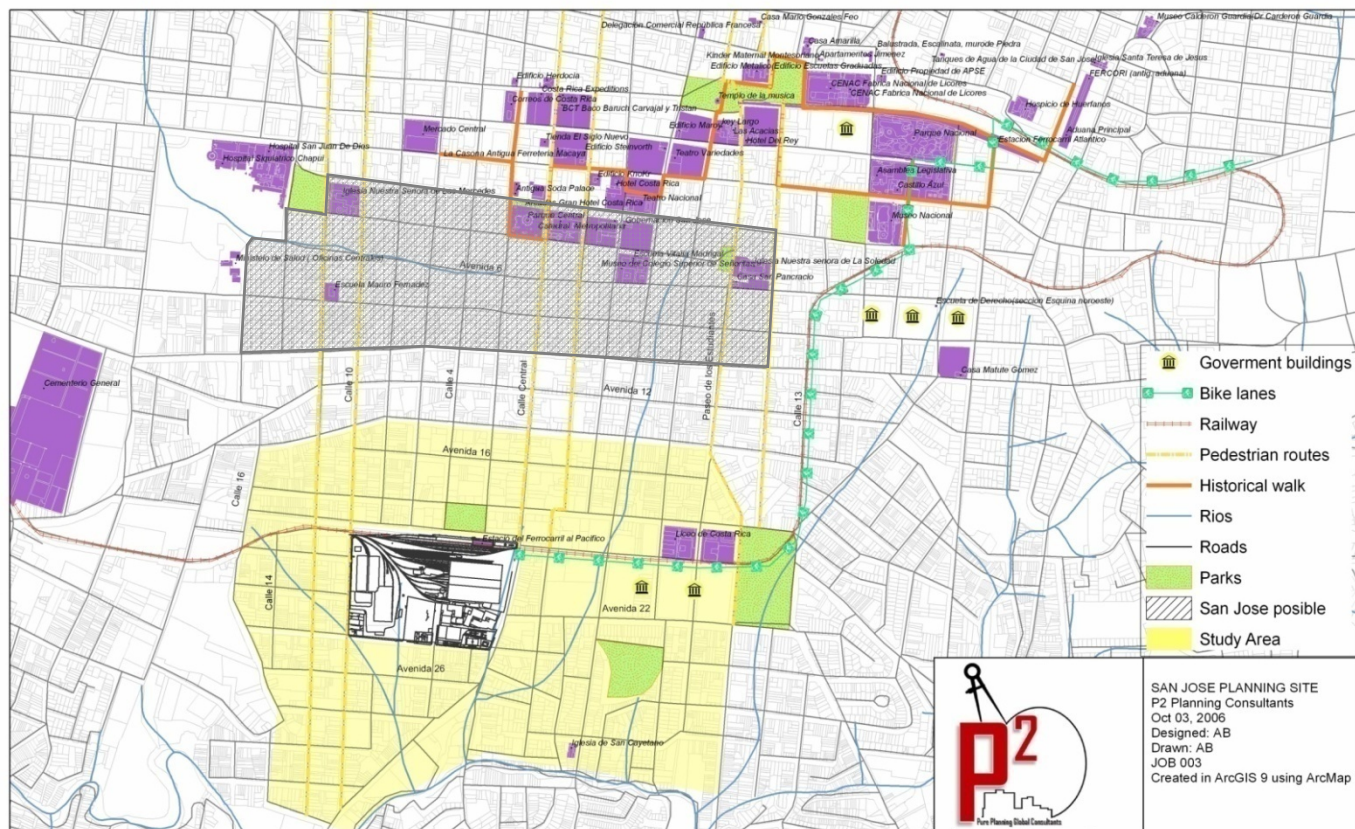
Casa Mario Gonzales Feo
Delegación Comercial República Francesa
Museo Calderon Guardia Dr Calderon Guardia
Casa Amarilla
Kinder Maternal Montesoriano Apartamentos Jimenez
Balastrada, Escalinata, murode Piedra
Edificio Metalico Edificio Escuelas Graduadas
Tanques de Agua de la Ciudad de San José
Iglesia Santa Teresa de Jesus
Edificio Propiedad de APSE
FERCORI (antig. aduana)
CENAC Fabrica Nacional de Licores
CENAC Fabrica Nacional de Licores
Edificio Herdocia
Costa Rica Expeditions
Correos de Costa Rica
BCT Baco Baruch Carvajal y Tristan
Templo de la musica
Hospicio de Huerfanos
Mercado Central
Tienda El Siglo Nuevo
Edificio Maroy
Rey Largo
Las Acacias
Hotel Del Rey
Parque Nacional
Aduana Principal
Estacion Ferrocarril Atlantico
Hospital San Juan De Dios
Hospital Siquiatrico Chapui
La Casona Antigua Ferreteria Macaya
Edificio Steinvorth
Teatro Variedades
Edificio Knohr
Hotel Costa Rica
Asamblea Legislativa
Castillo Azul
Iglesia Nuestra Señora de las Mercedes
Antigua Soda Palace
Avenida Gran Hotel Costa Rica
Teatro Nacional
Museo Nacional
Parque Central
Catedral Metropolitana
Gobernacion
Escuela Vitalia Madrigal
Museo del Colegio Superior de Señoritas
Iglesia Nuestra senora de La Soledad
Casa San Pancracio
Ministerio de Salud : Oficinas Centrales
Avenida 6
Escuela Mauro Fernadez
Escuela de Derecho (seccion Esquina noroeste)
Cementerio General
Calle 10
Calle 4
Calle Central
Paseo de los Estudiantes
Avenida 12
Calle 13
Casa Matute Gomez
Avenida 16
Calle 16
Calle 14
Estacion del Ferrocarril al Pacifico
Liceo de Costa Rica
Avenida 22
Avenida 26
Iglesia de San Cayetano

Goverment buildings
Bike lanes
Railway
Pedestrian routes
Historical walk
Rios
Roads
Parks
San Jose posible
Study Area

SAN JOSE PLANNING SITE
P2 Planning Consultants
Oct 03, 2006
Designed: AB
Drawn: AB
JOB 003
Created in ArcGIS 9 using ArcMap

P2
Pure Planning Global Consultants